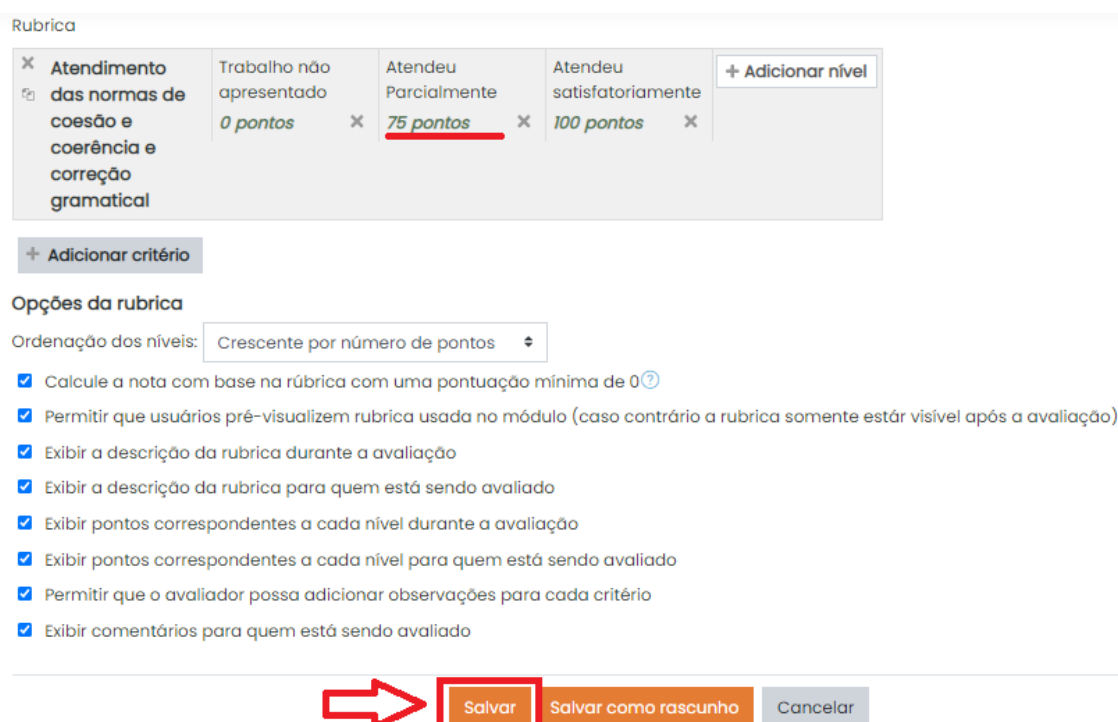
Rubrica

| Atendimento das normas de coesão e coerência e correção gramatical | Trabalho não apresentado 0 pontos | Atendeu Parcialmente 75 pontos | Atendeu satisfatoriamente 100 pontos | + Adicionar nível |
|---|---|---|---|---|

+ Adicionar critério

Opções da rubrica

Ordenação dos níveis: Crescente por número de pontos

Calcule a nota com base na rúbrica com uma pontuação mínima de 0

Permitir que usuários pré-visualizem rubrica usada no módulo (caso contrário a rubrica somente estár visível após a avaliação)

Exibir a descrição da rubrica durante a avaliação

Exibir a descrição da rubrica para quem está sendo avaliado

Exibir pontos correspondentes a cada nível durante a avaliação

Exibir pontos correspondentes a cada nível para quem está sendo avaliado

Permitir que o avaliador possa adicionar observações para cada critério

Exibir comentários para quem está sendo avaliado

Salvar | Salvar como rascunho | Cancelar